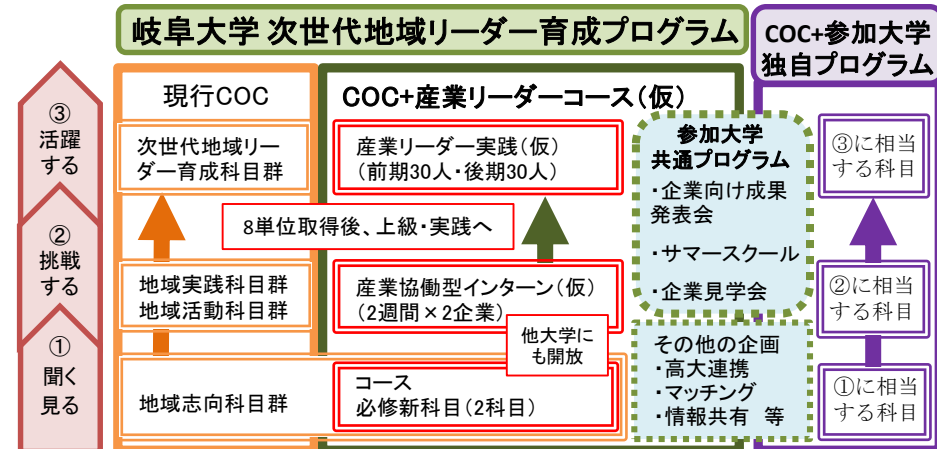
岐阜大学 次世代地域リーダー育成プログラム

COC+参加大学独自プログラム

③ 活躍する

② 挑戦する

① 聞く見る

現行COC

次世代地域リーダー育成科目群

地域実践科目群
地域活動科目群

地域志向科目群

COC+産業リーダーコース(仮)

産業リーダー実践(仮)
(前期30人・後期30人)

8単位取得後、上級・実践へ

産業協働型インターン(仮)
(2週間×2企業)

他大学にも開放

コース
必修新科目(2科目)

参加大学共通プログラム
・企業向け成果発表会
・サマースクール
・企業見学会

その他の企画
・高大連携
・マッチング
・情報共有 等

③に相当する科目

②に相当する科目

①に相当する科目